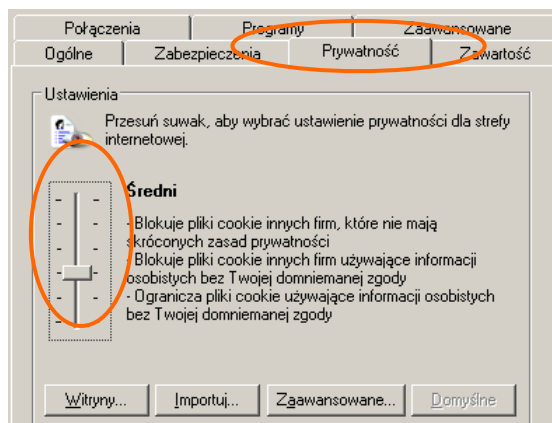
Połączenia | Programy | Zaawansowane
Ogólne | Zabezpieczenia | Prywatność | Zawartość

Ustawienia

Przesuń suwak, aby wybrać ustawienie prywatności dla strefy internetowej.

Średni

- Blokuje pliki cookie innych firm, które nie mają skróconych zasad prywatności
- Blokuje pliki cookie innych firm używające informacji osobistych bez Twojej domniemanej zgody
- Ogranicza pliki cookie używające informacji osobistych bez Twojej domniemanej zgody

Witryny... | Importuj... | Zaawansowane... | Domyślne